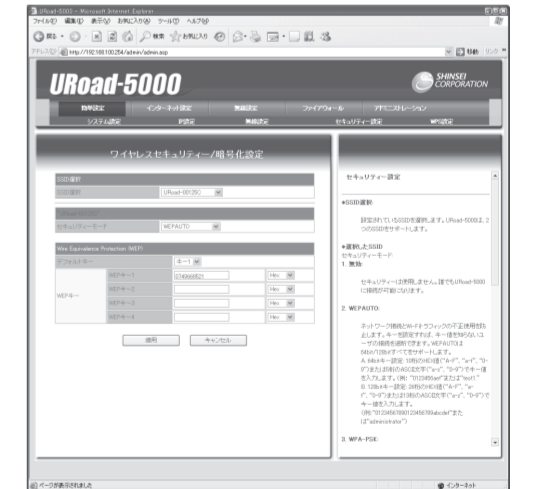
URoad-5000 - Microsoft Internet Explorer

ファイル(F) 編集(E) 表示(V) お気に入り(A) ツール(T) ヘルプ(H)

戻る 検索 お気に入り

アドレス(D) http://192.168.100.254/admin/admin.asp

移動 リンク

URoad-5000

SHINSEI CORPORATION

簡単設定 インターネット設定 無線設定 ファイアウォール アドミニストレーション

システム設定 IP設定 無線設定 セキュリティー設定 WPS設定

ワイヤレスセキュリティー/暗号化設定

SSID選択

SSID選択 URoad-001250

URoad-001250

セキュリティーモード WEPAUTO

Wire Equivalence Protection (WEP)

デフォルトキー キー1

| WEPキー | WEPキー1 | 0249666821 | Hex |
|---|---|---|---|
| | WEPキー2 | | Hex |
| | WEPキー3 | | Hex |
| | WEPキー4 | | Hex |

適用 キャンセル

セキュリティー設定

●SSID選択:

設定されているSSIDを選択します。URoad-5000は、2つのSSIDをサポートします。

●選択したSSID
セキュリティーモード:
1. 無効:

セキュリティーは使用しません。誰でもURoad-5000に接続が可能になります。

2. WEPAUTO:

ネットワーク情報とWi-Fiトラフィックの不正使用を防止します。キーを設定すれば、キー値を知らないユーザの接続を遮断できます。WEPAUTOは64bit/128bitすべてをサポートします。
A. 64bitキー設定: 10桁の16進値("A-F", "a-f", "0-9")または5桁のASCII文字("a-z", "0-9")でキー値を入力します。(例) "0123456abf"または"asz01"
B. 128bitキー設定: 26桁の16進値("A-F", "a-f", "0-9")または13桁のASCII文字("a-z", "0-9")でキー値を入力します。
(例) "0123456789012345678abcdef"または"administrator")

3. WPA-PSK:

ページが表示されました

インターネット